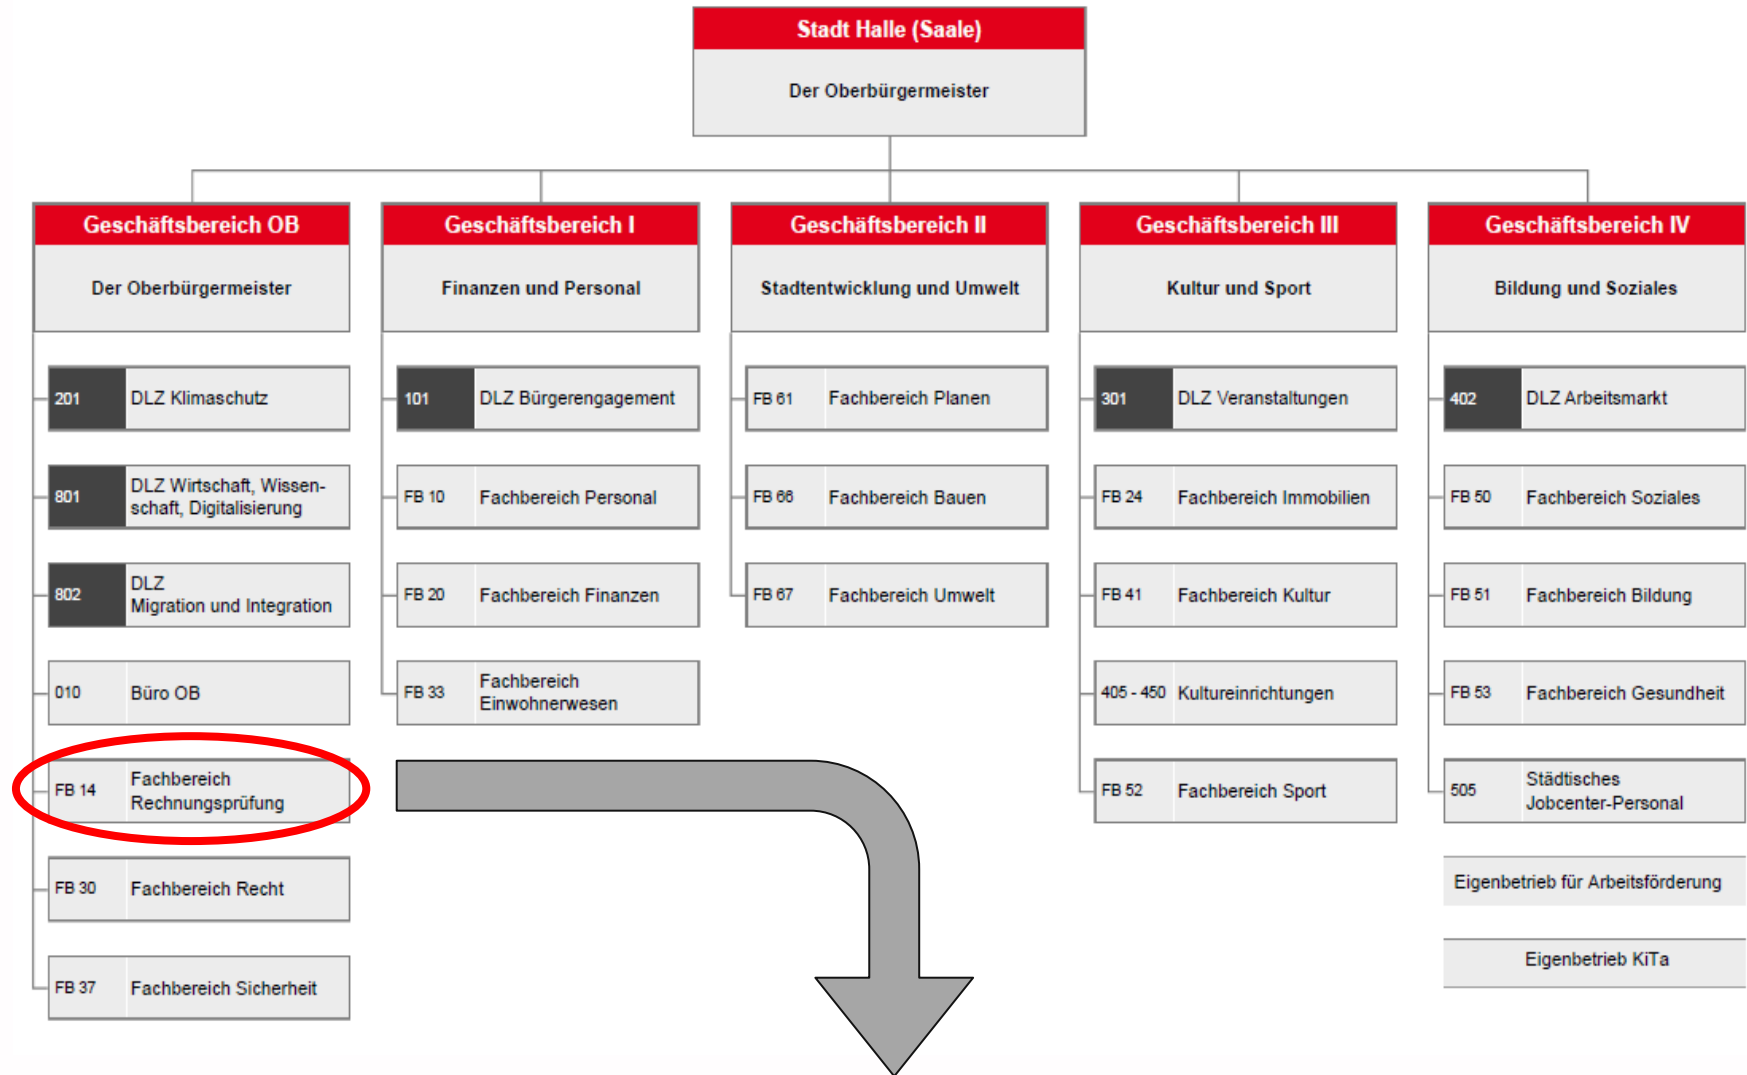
Stadt Halle (Saale)

Der Oberbürgermeister

Geschäftsbereich OB

Der Oberbürgermeister

201 DLZ Klimaschutz

801 DLZ Wirtschaft, Wissenschaft, Digitalisierung

802 DLZ Migration und Integration

010 Büro OB

FB 14 Fachbereich Rechnungsprüfung

FB 30 Fachbereich Recht

FB 37 Fachbereich Sicherheit

Geschäftsbereich I

Finanzen und Personal

101 DLZ Bürgerengagement

FB 10 Fachbereich Personal

FB 20 Fachbereich Finanzen

FB 33 Fachbereich Einwohnerwesen

Geschäftsbereich II

Stadtentwicklung und Umwelt

FB 61 Fachbereich Planen

FB 66 Fachbereich Bauen

FB 67 Fachbereich Umwelt

Geschäftsbereich III

Kultur und Sport

301 DLZ Veranstaltungen

FB 24 Fachbereich Immobilien

FB 41 Fachbereich Kultur

405 - 450 Kultureinrichtungen

FB 52 Fachbereich Sport

Geschäftsbereich IV

Bildung und Soziales

402 DLZ Arbeitsmarkt

FB 50 Fachbereich Soziales

FB 51 Fachbereich Bildung

FB 53 Fachbereich Gesundheit

505 Städtisches Jobcenter-Personal

Eigenbetrieb für Arbeitsförderung

Eigenbetrieb KiTa